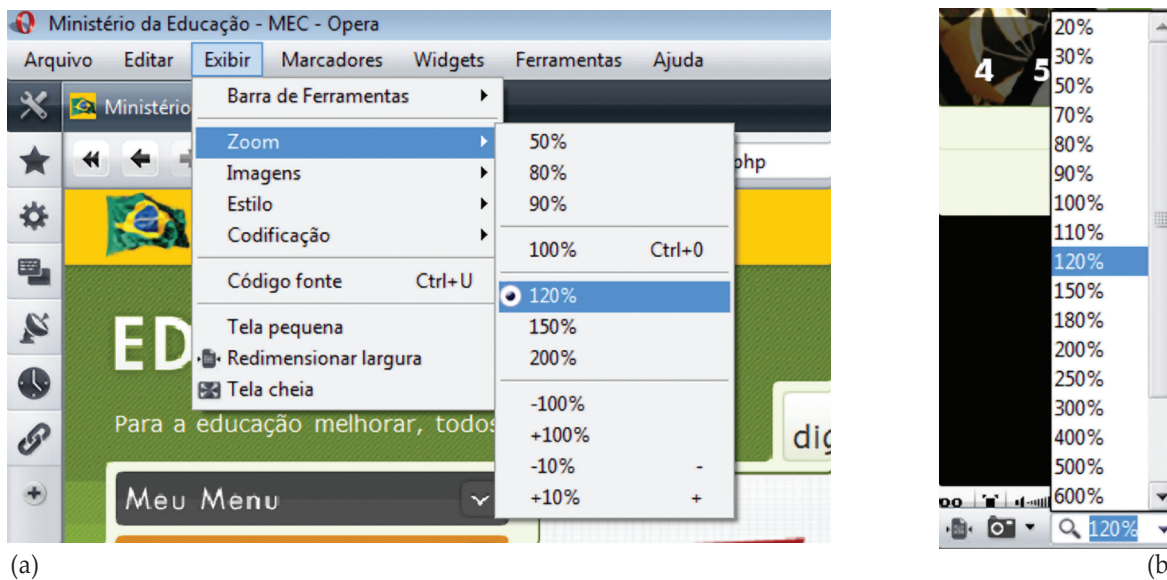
Ministério da Educação - MEC - Opera

Arquivo Editar Exibir Marcadores Widgets Ferramentas Ajuda

Ministério

Barra de Ferramentas

Zoom

Imagens

Estilo

Codificação

Código fonte Ctrl+U

Tela pequena

Redimensionar largura

Tela cheia

50%

80%

90%

100% Ctrl+0

120%

150%

200%

-100%

+100%

-10% -

+10% +

php

ED

Para a educação melhorar, todos

dig

Meu Menu

(a)

4 5

20%

30%

50%

70%

80%

90%

100%

110%

120%

150%

180%

200%

250%

300%

400%

500%

600%

120%

(b